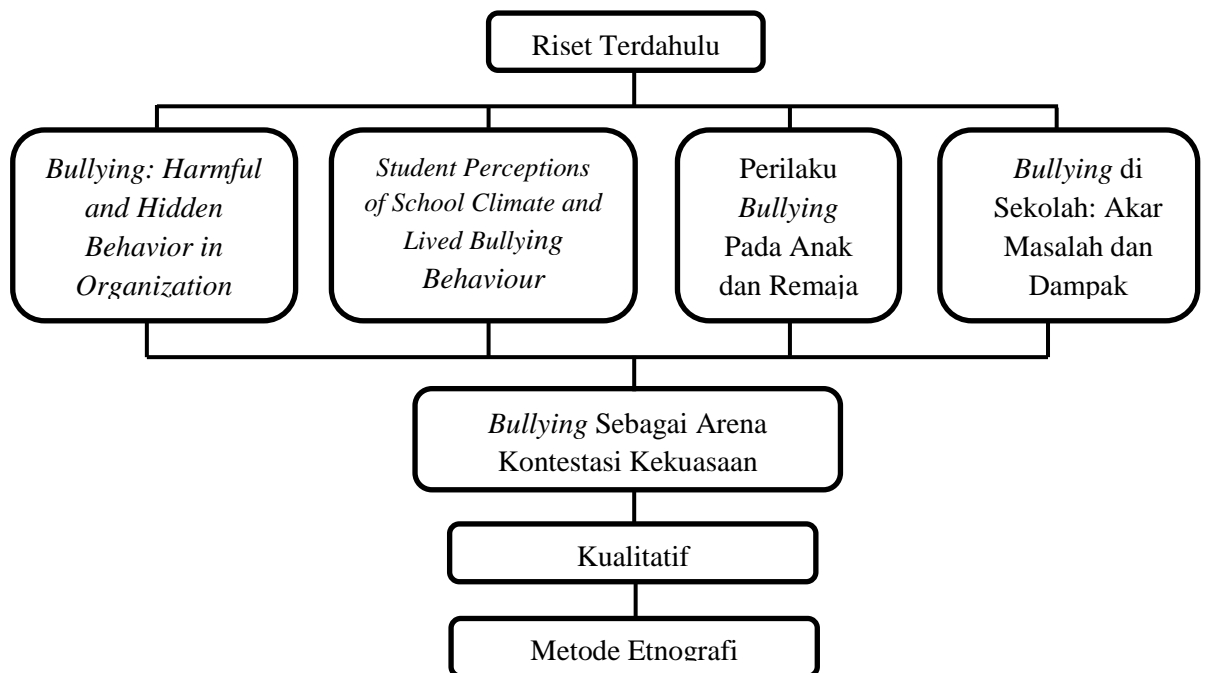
Riset Terdahulu

Bullying: Harmful and Hidden Behavior in Organization

Student Perceptions of School Climate and Lived Bullying Behaviour

Perilaku Bullying Pada Anak dan Remaja

Bullying di Sekolah: Akar Masalah dan Dampak

Bullying Sebagai Arena Kontestasi Kekuasaan

Kualitatif

Metode Etnografi